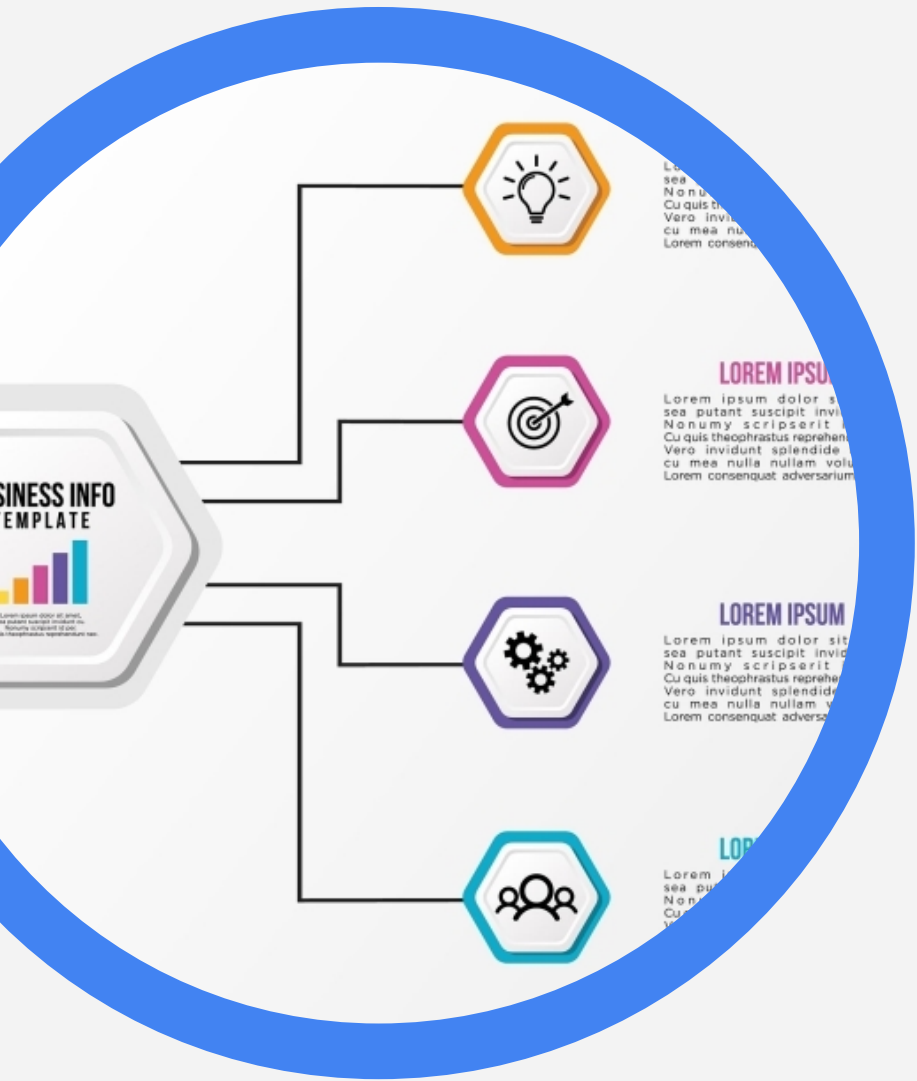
SINESS INFO
EMPLATE

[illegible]

Lo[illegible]
sea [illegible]
Nonu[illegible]
Cu quis th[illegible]
Vero invi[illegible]
cu mea nu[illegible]
Lorem consen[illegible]

LOREM IPSU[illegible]

Lorem ipsum dolor s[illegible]
sea putant suscipit invi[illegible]
Nonumy scripserit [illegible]
Cu quis theophrastus reprehen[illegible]
Vero invidunt splendide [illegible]
cu mea nulla nullam volu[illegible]
Lorem consenquat adversarium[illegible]

LOREM IPSUM

Lorem ipsum dolor sit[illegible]
sea putant suscipit invid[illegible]
Nonumy scripserit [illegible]
Cu quis theophrastus reprehe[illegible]
Vero invidunt splendide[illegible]
cu mea nulla nullam v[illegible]
Lorem consenquat adversa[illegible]

LO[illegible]

Lorem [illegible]
sea pu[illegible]
Non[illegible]
Cu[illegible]